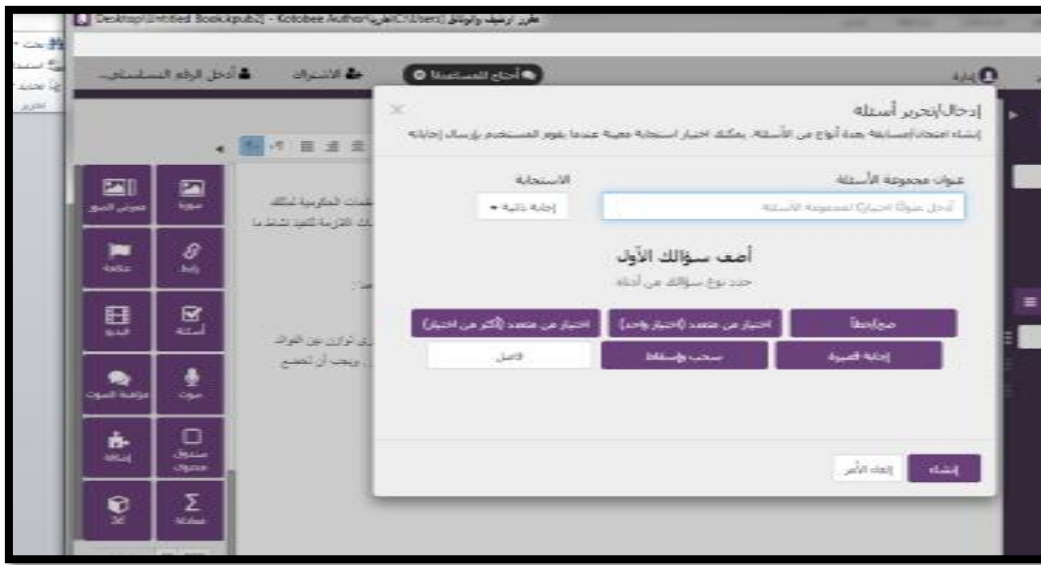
Desktop\Untitled Book.kpub2] - Kotobee Author طرق ارشيف والوثائق

أدخل الرقم التسلسلي... الاشتراك أحتاج للمساعدة إدارة

إدخال/تحرير أسئلة

إنشاء امتحان/مسابقة بعدة أنواع من الأسئلة. يمكنك اختيار استجابة معينة عندما يقوم المستخدم بإرسال إجابته

عنوان مجموعة الأسئلة

أدخل عنوانًا اختياريًا لمجموعة الأسئلة

الاستجابة

إجابة ذاتية

أضف سؤالك الأول

حدد نوع سؤالك من أدناه

صح/خطأ

اختيار من متعدد (اختيار واحد)

اختيار من متعدد (أكثر من اختيار)

إجابة قصيرة

سحب وإسقاط

فاصل

إنشاء

إلغاء الأمر

صورة

معرض الصور

رابط

علامة

أسئلة

الجدول

صوت

مواجهة الصوت

صندوق محتوى

إضافة

معادلة

3D